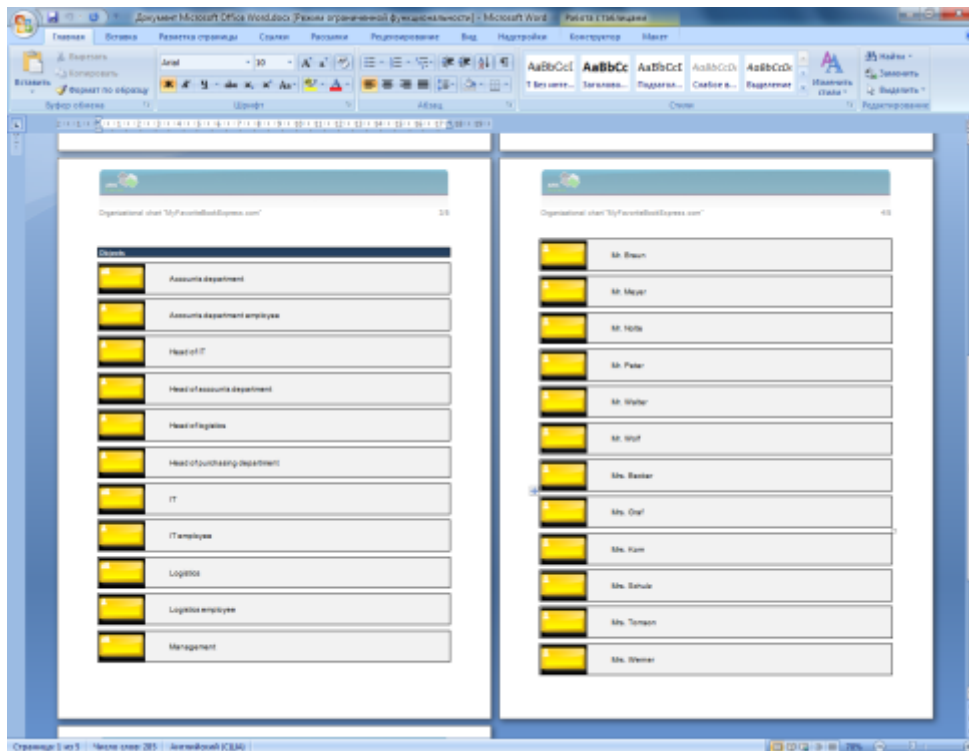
Документ Microsoft Office Word.docx [Режим ограниченной функциональности] - Microsoft Word    Работа с таблицами

Главная    Вставка    Разметка страницы    Ссылки    Рассылки    Рецензирование    Вид    Надстройки    Конструктор    Макет

Вставить    Вырезать    Копировать    Формат по образцу    Буфер обмена

Arial    10    Шрифт

Абзац

AaBbCcI    AaBbCc    AaBbCcI    AaBbCcDc    AaBbCcDc
¶ Без инте...    Заголово...    Подзагол...    Слабое в...    Выделение
Изменить стили
Стили

Найти    Заменить    Выделить    Редактирование

Organizational chart "MyFavoriteBookExpress.com"    3/5

Objects

Accounts department

Accounts department employee

Head of IT

Head of accounts department

Head of logistics

Head of purchasing department

IT

IT employee

Logistics

Logistics employee

Management

Organizational chart "MyFavoriteBookExpress.com"    4/5

Mr. Braun

Mr. Meyer

Mr. Nolte

Mr. Peter

Mr. Walter

Mr. Wolf

Mrs. Becker

Mrs. Graf

Mrs. Kam

Mrs. Schulz

Mrs. Tomson

Mrs. Werner

Страница: 3 из 5    Число слов: 205    Английский (США)    78%